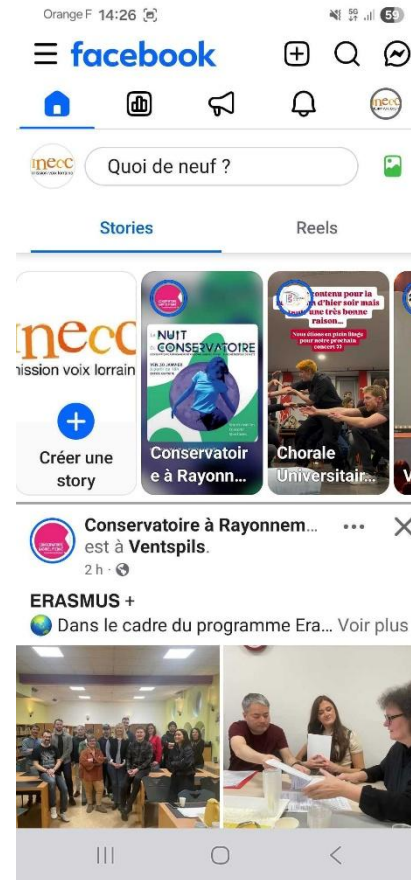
Orange F 14:26

5G 59

facebook

inecc

Quoi de neuf ?

Stories

Reels

inecc
mission voix lorrain

Créer une story

NUIT CONSERVATOIRE

Conservatoire à Rayonn...

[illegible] contenu pour la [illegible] d'hier soir mais une très bonne raison... Nous étions en plein tirage pour notre prochain concert !!

Chorale Universitair...

Conservatoire à Rayonnem... est à Ventspils.

2 h ·

ERASMUS +

🌍 Dans le cadre du programme Era... Voir plus